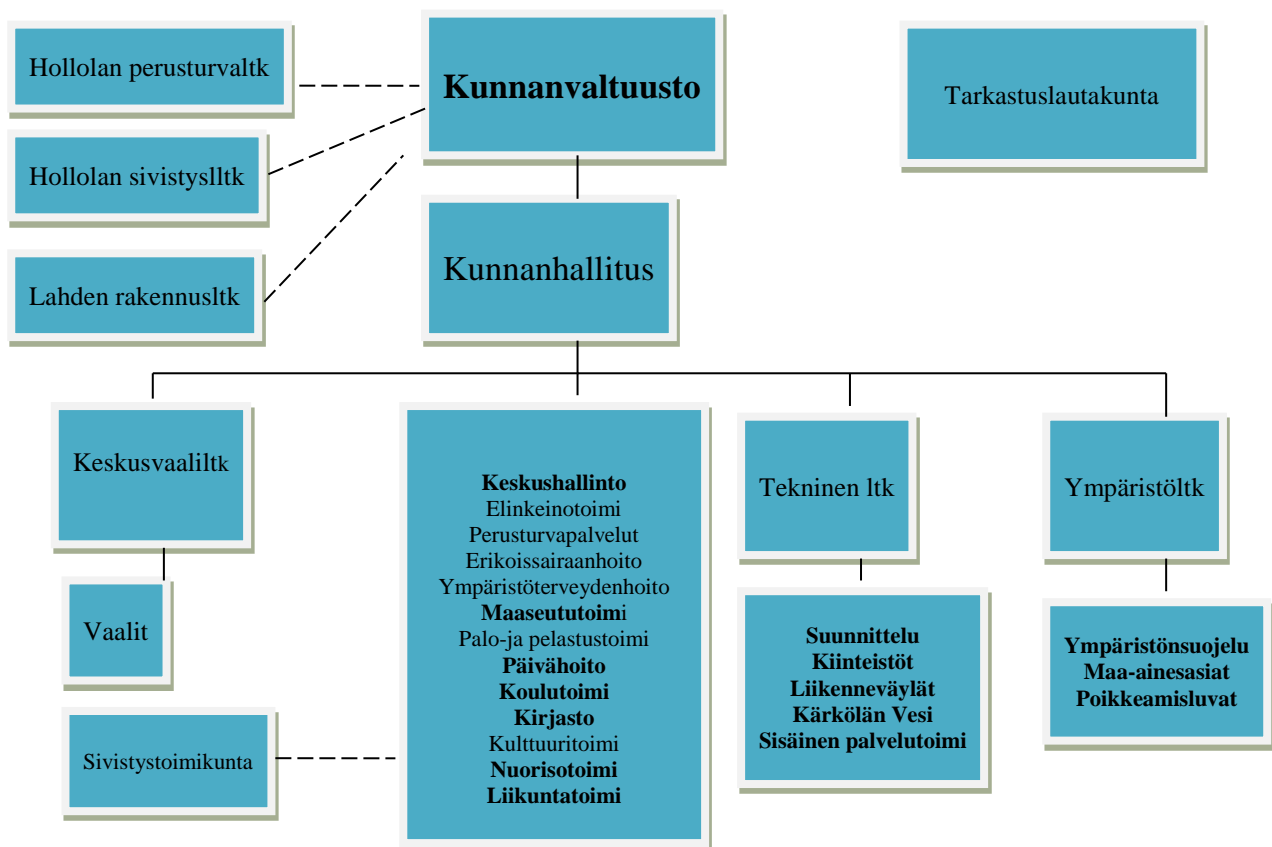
Hollolan perusturvaltk

Kunnanvaltuusto

Tarkastuslautakunta

Hollolan sivistyslltk

Kunnanhallitus

Lahden rakennusltk

Keskusvaaliltk

Keskushallinto
Elinkeinotoimi
Perusturvapalvelut
Erikoissairaanhoito
Ympäristöterveydenhoito
Maaseututoimi
Palo-ja pelastustoimi
Päivähoito
Koulutoimi
Kirjasto
Kulttuuritoimi
Nuorisotoimi
Liikuntatoimi

Tekninen ltk

Ympäristöltk

Vaalit

Suunnittelu
Kiinteistöt
Liikenneväylät
Kärkölän Vesi
Sisäinen palvelutoimi

Ympäristönsuojelu
Maa-ainesasiat
Poikkeamisluvat

Sivistystoimikunta